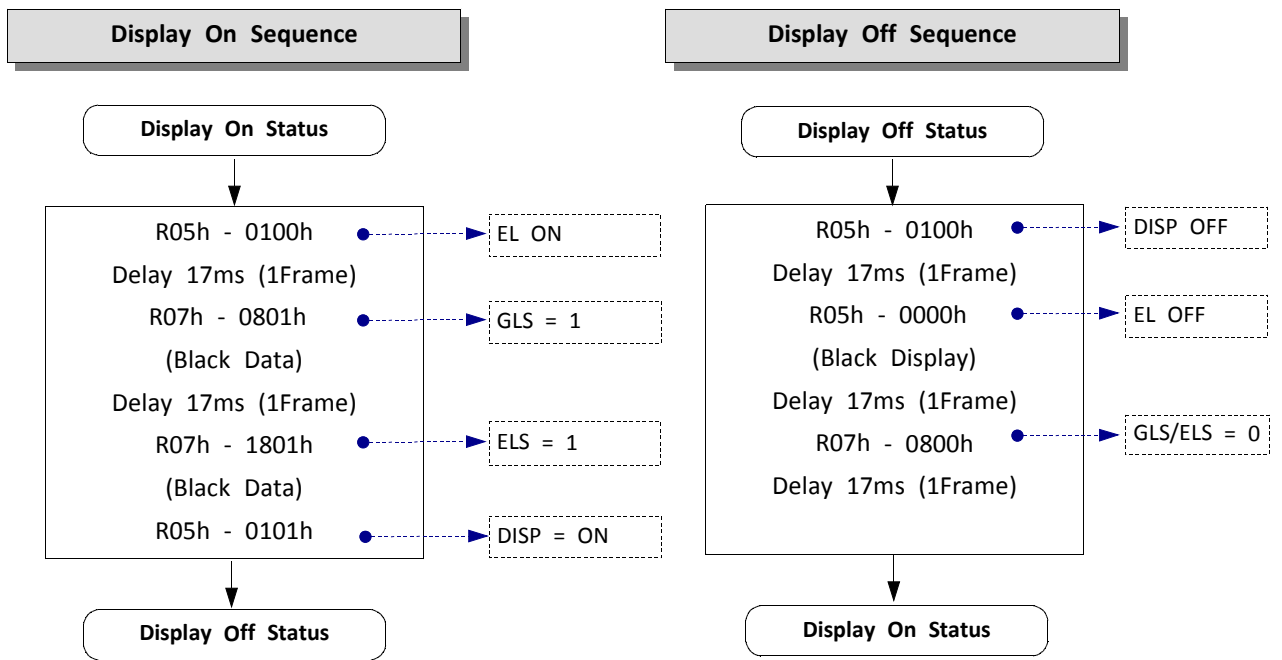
Display On Sequence

Display On Status

R05h - 0100h
Delay 17ms (1Frame)
R07h - 0801h
(Black Data)
Delay 17ms (1Frame)
R07h - 1801h
(Black Data)
R05h - 0101h

EL ON

GLS = 1

ELS = 1

DISP = ON

Display Off Status

Display Off Sequence

Display Off Status

R05h - 0100h
Delay 17ms (1Frame)
R05h - 0000h
(Black Display)
Delay 17ms (1Frame)
R07h - 0800h
Delay 17ms (1Frame)

DISP OFF

EL OFF

GLS/ELS = 0

Display On Status